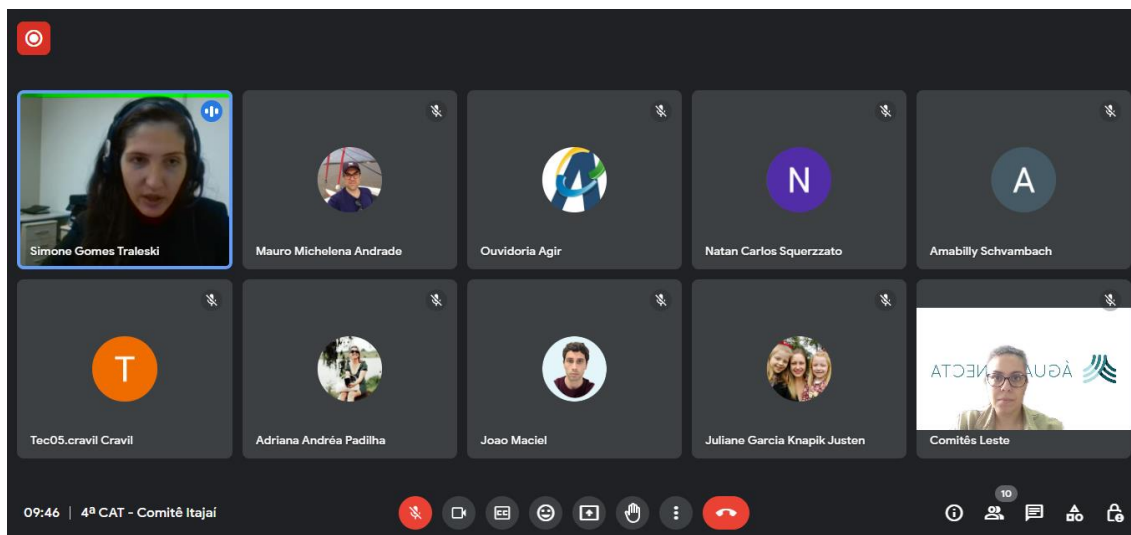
Simone Gomes Traleski

Mauro Michelena Andrade

Ouvidoria Agir

N

Natan Carlos Squerzzato

A

Amabilly Schvambach

T

Tec05.cravil Cravil

Adriana Andréa Padilha

Joao Maciel

Juliane Garcia Knapik Justen

ATCEN AUGÁ

Comitês Leste

09:46 | 4ª CAT - Comitê Itajaí

10